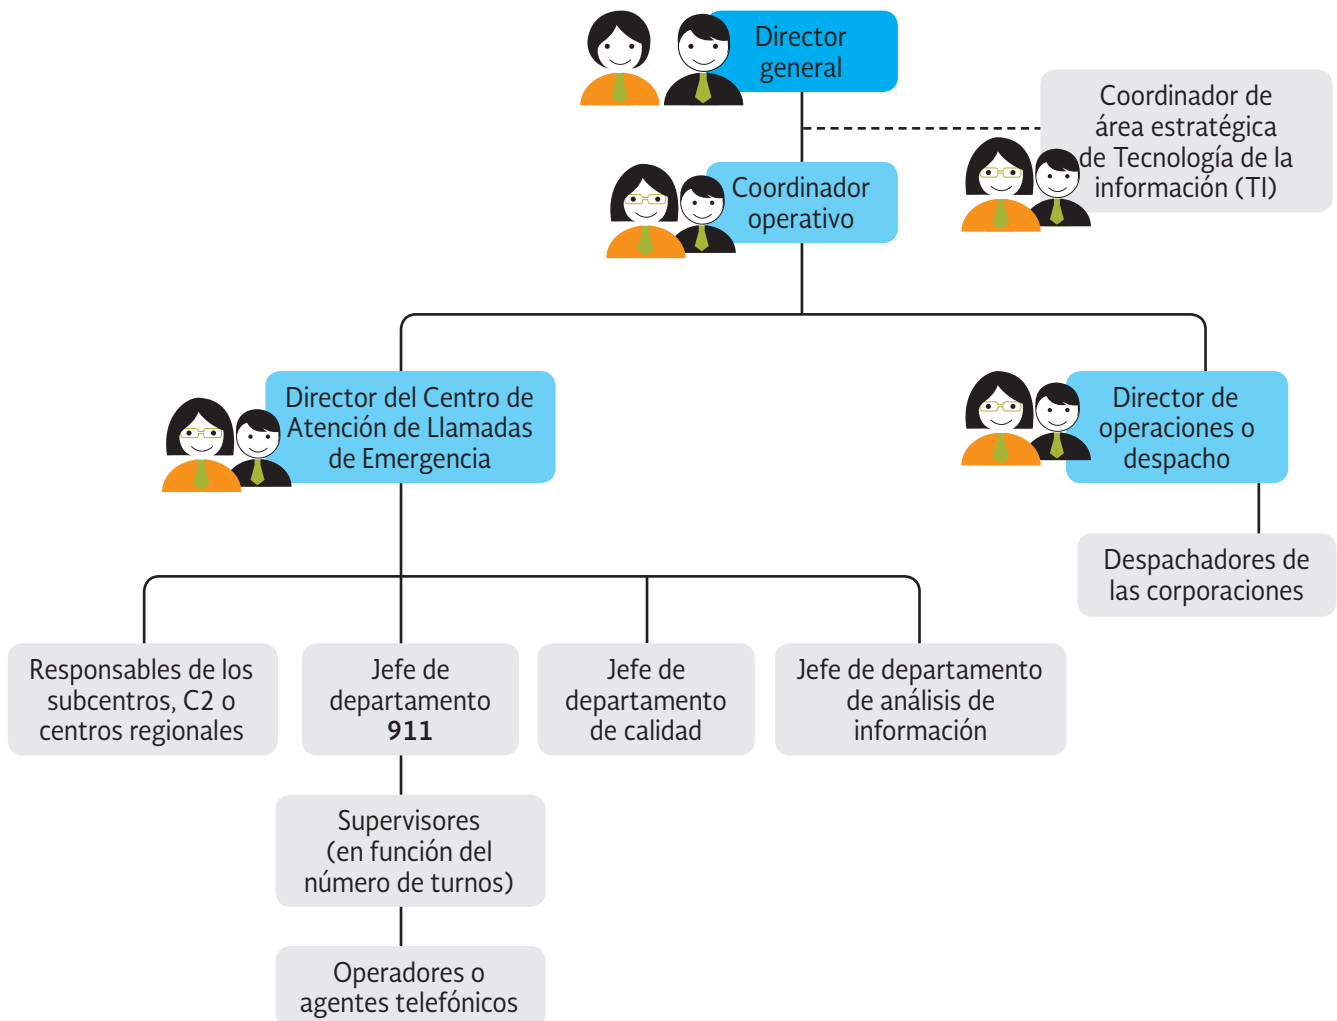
Director general

Coordinador de área estratégica de Tecnología de la información (TI)

Coordinador operativo

Director del Centro de Atención de Llamadas de Emergencia

Director de operaciones o despacho

Despachadores de las corporaciones

Responsables de los subcentros, C2 o centros regionales

Jefe de departamento 911

Jefe de departamento de calidad

Jefe de departamento de análisis de información

Supervisores (en función del número de turnos)

Operadores o agentes telefónicos